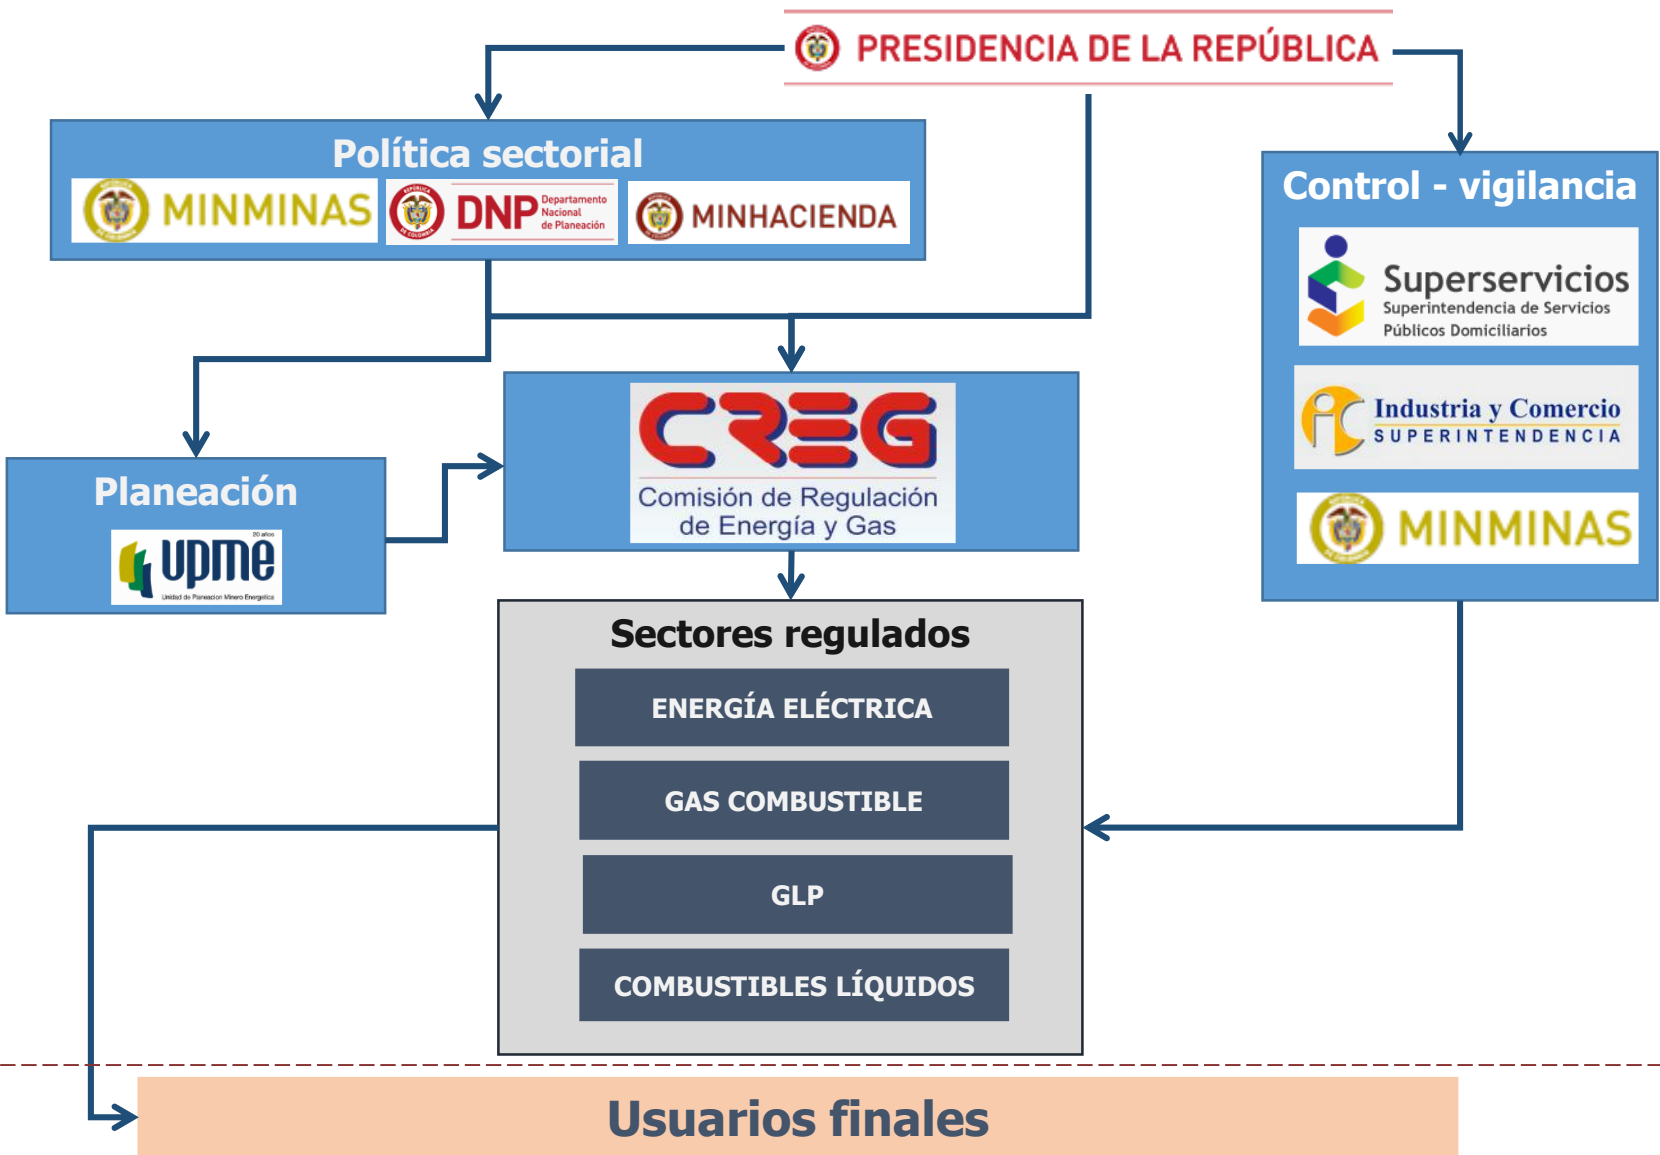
PRESIDENCIA DE LA REPÚBLICA

Política sectorial

MINMINAS

DNP Departamento Nacional de Planeación

MINHACIENDA

Control - vigilancia

Superservicios
Superintendencia de Servicios Públicos Domiciliarios

Industria y Comercio
SUPERINTENDENCIA

MINMINAS

Planeación

upme
20 años
Unidad de Planeación Minero Energética

CREG
Comisión de Regulación de Energía y Gas

Sectores regulados

ENERGÍA ELÉCTRICA

GAS COMBUSTIBLE

GLP

COMBUSTIBLES LÍQUIDOS

Usuarios finales